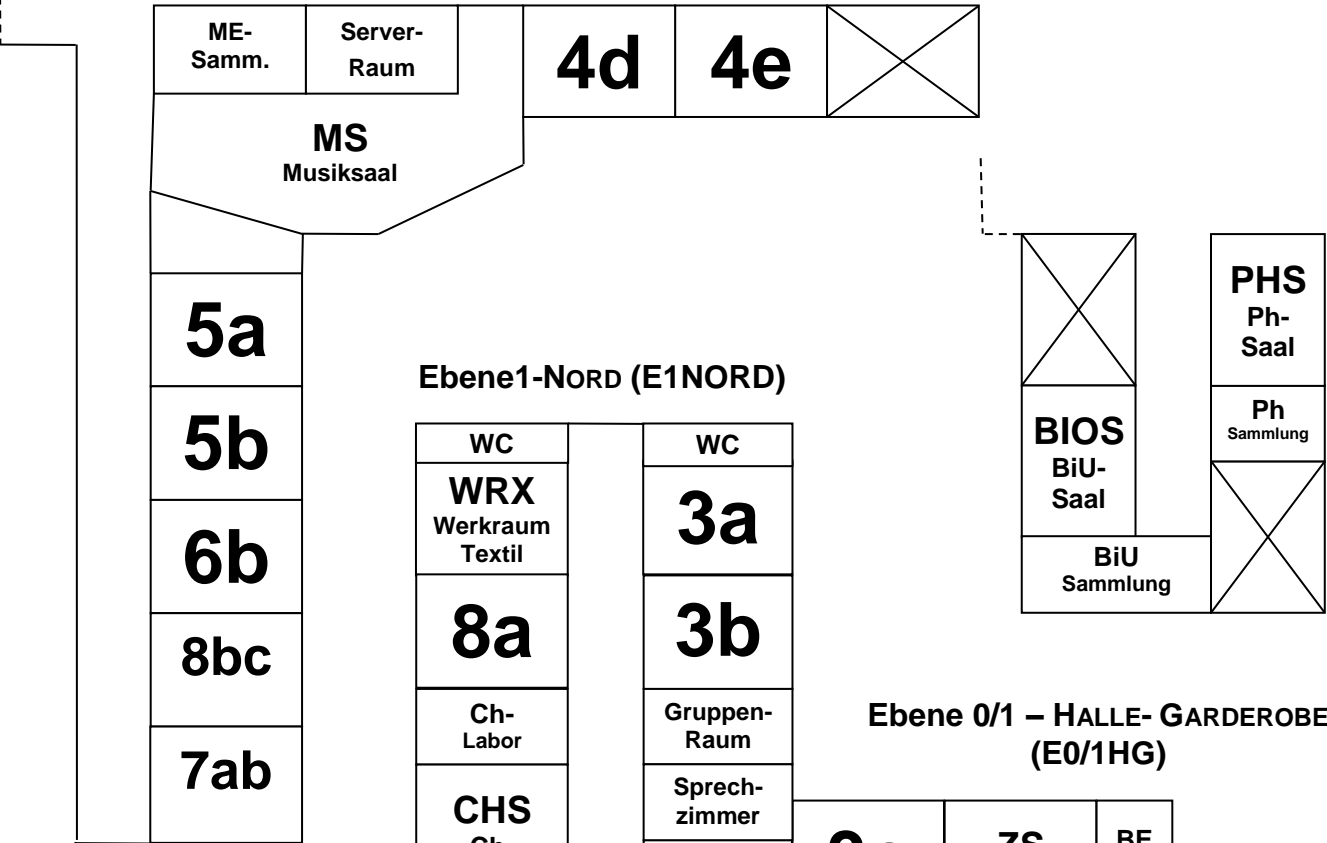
ME-Samm.

Server-Raum

4d

4e

MS
Musiksaal

5a

5b

6b

8bc

7ab

Ebene1-NORD (E1NORD)

WC

WRX
Werkraum
Textil

8a

Ch-Labor

CHS
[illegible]

WC

3a

3b

Gruppen-Raum

Sprech-zimmer

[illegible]

ZS

BE

PHS
Ph-Saal

Ph
Sammlung

BIOS
BiU-Saal

BiU
Sammlung

Ebene 0/1 – HALLE- GARDEROBE
(E0/1HG)